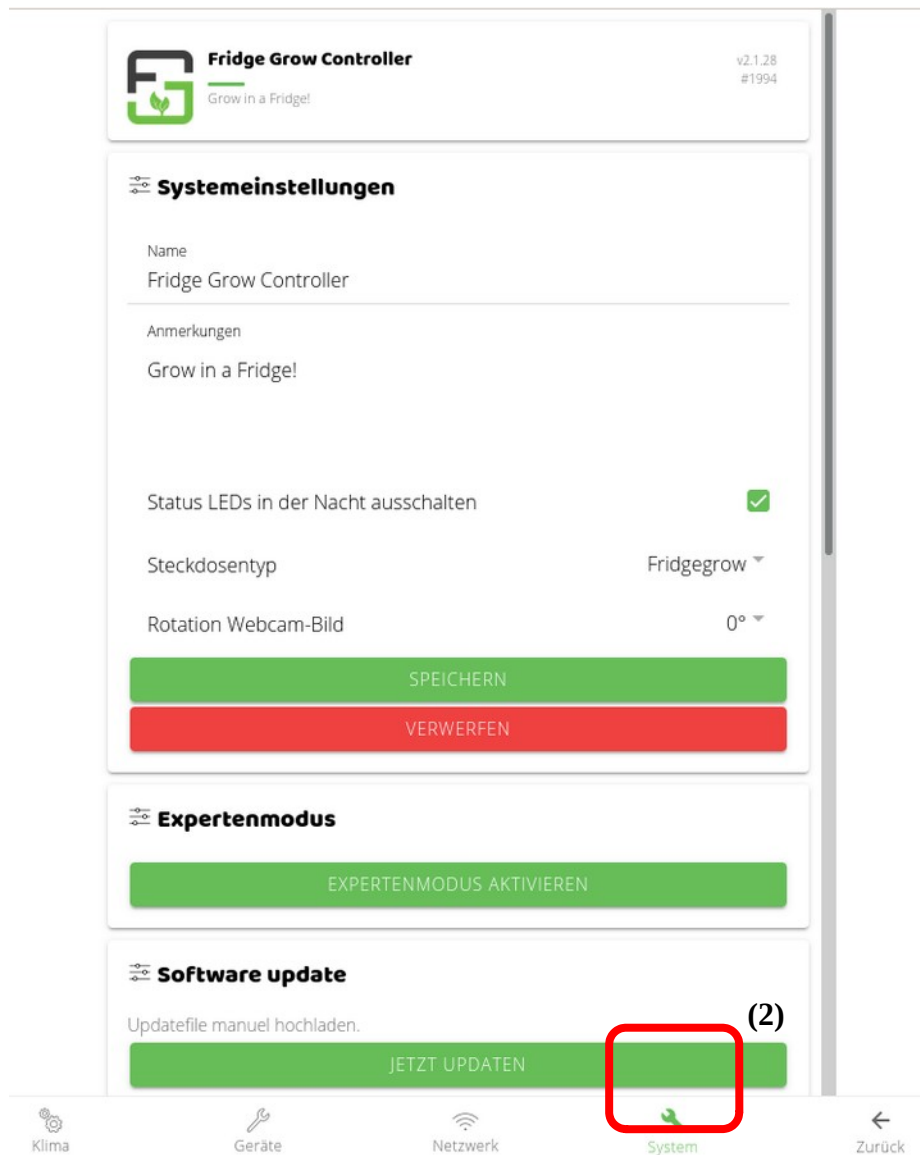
Fridge Grow Controller
Grow in a Fridge!

v2.1.28
#1994

Systemeinstellungen

Name
Fridge Grow Controller

Anmerkungen
Grow in a Fridge!

Status LEDs in der Nacht ausschalten

Steckdosentyp Fridgegrow

Rotation Webcam-Bild 0°

SPEICHERN

VERWERFEN

Expertenmodus

EXPERTENMODUS AKTIVIEREN

Software update

Updatefile manuel hochladen.

(2)

JETZT UPDATEN

Klima Geräte Netzwerk System Zurück